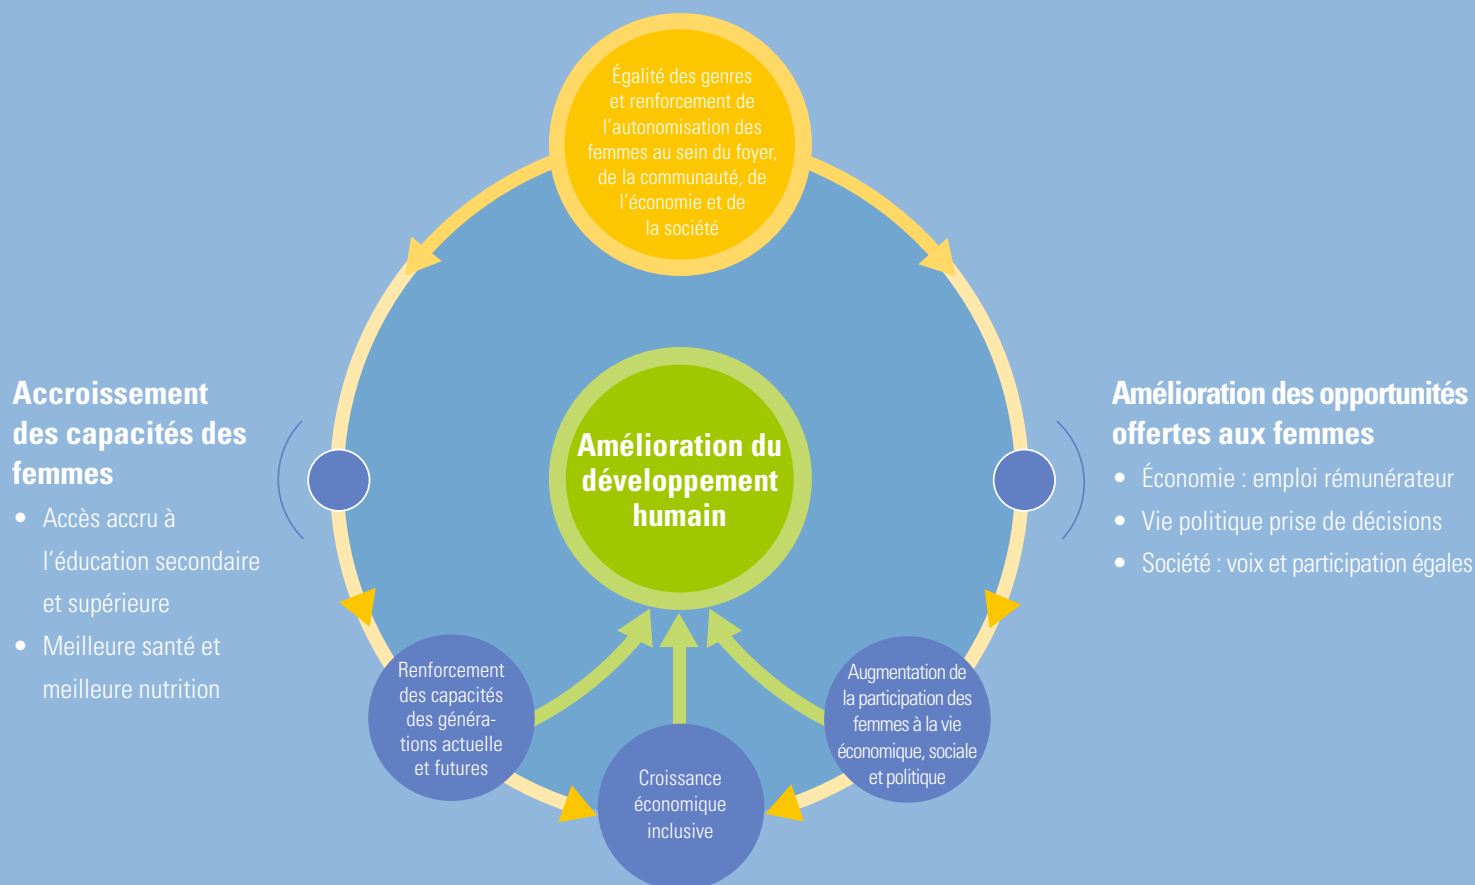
Égalité des genres et renforcement de l'autonomisation des femmes au sein du foyer, de la communauté, de l'économie et de la société

Accroissement des capacités des femmes
• Accès accru à l'éducation secondaire et supérieure
• Meilleure santé et meilleure nutrition

Amélioration du développement humain

Amélioration des opportunités offertes aux femmes
• Économie : emploi rémunérateur
• Vie politique prise de décisions
• Société : voix et participation égales

Renforcement des capacités des générations actuelle et futures

Croissance économique inclusive

Augmentation de la participation des femmes à la vie économique, sociale et politique